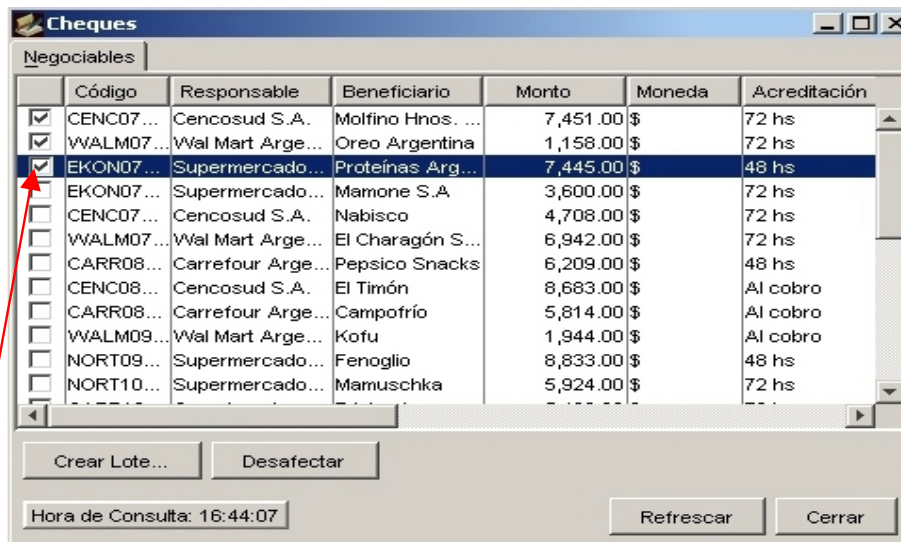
Cheques

Negociables

| | Código | Responsable | Beneficiario | Monto | Moneda | Acreditación |
|---|---|---|---|---|---|---|
| ☑ | CENC07... | Cencosud S.A. | Molfino Hnos. ... | 7,451.00 | $ | 72 hs |
| ☑ | WALM07... | Wal Mart Arge... | Oreo Argentina | 1,158.00 | $ | 72 hs |
| ☑ | EKON07... | Supermercado... | Proteínas Arg... | 7,445.00 | $ | 48 hs |
| ☐ | EKON07... | Supermercado... | Mamone S.A | 3,600.00 | $ | 72 hs |
| ☐ | CENC07... | Cencosud S.A. | Nabisco | 4,708.00 | $ | 72 hs |
| ☐ | WALM07... | Wal Mart Arge... | El Charagón S... | 6,942.00 | $ | 72 hs |
| ☐ | CARR08... | Carrefour Arge... | Pepsico Snacks | 6,209.00 | $ | 48 hs |
| ☐ | CENC08... | Cencosud S.A. | El Timón | 8,683.00 | $ | Al cobro |
| ☐ | CARR08... | Carrefour Arge... | Campofrío | 5,814.00 | $ | Al cobro |
| ☐ | WALM09... | Wal Mart Arge... | Kofu | 1,944.00 | $ | Al cobro |
| ☐ | NORT09... | Supermercado... | Fenoglio | 8,833.00 | $ | 48 hs |
| ☐ | NORT10... | Supermercado... | Mamuschka | 5,924.00 | $ | 72 hs |

Crear Lote... Desafectar

Hora de Consulta: 16:44:07

Refrescar Cerrar